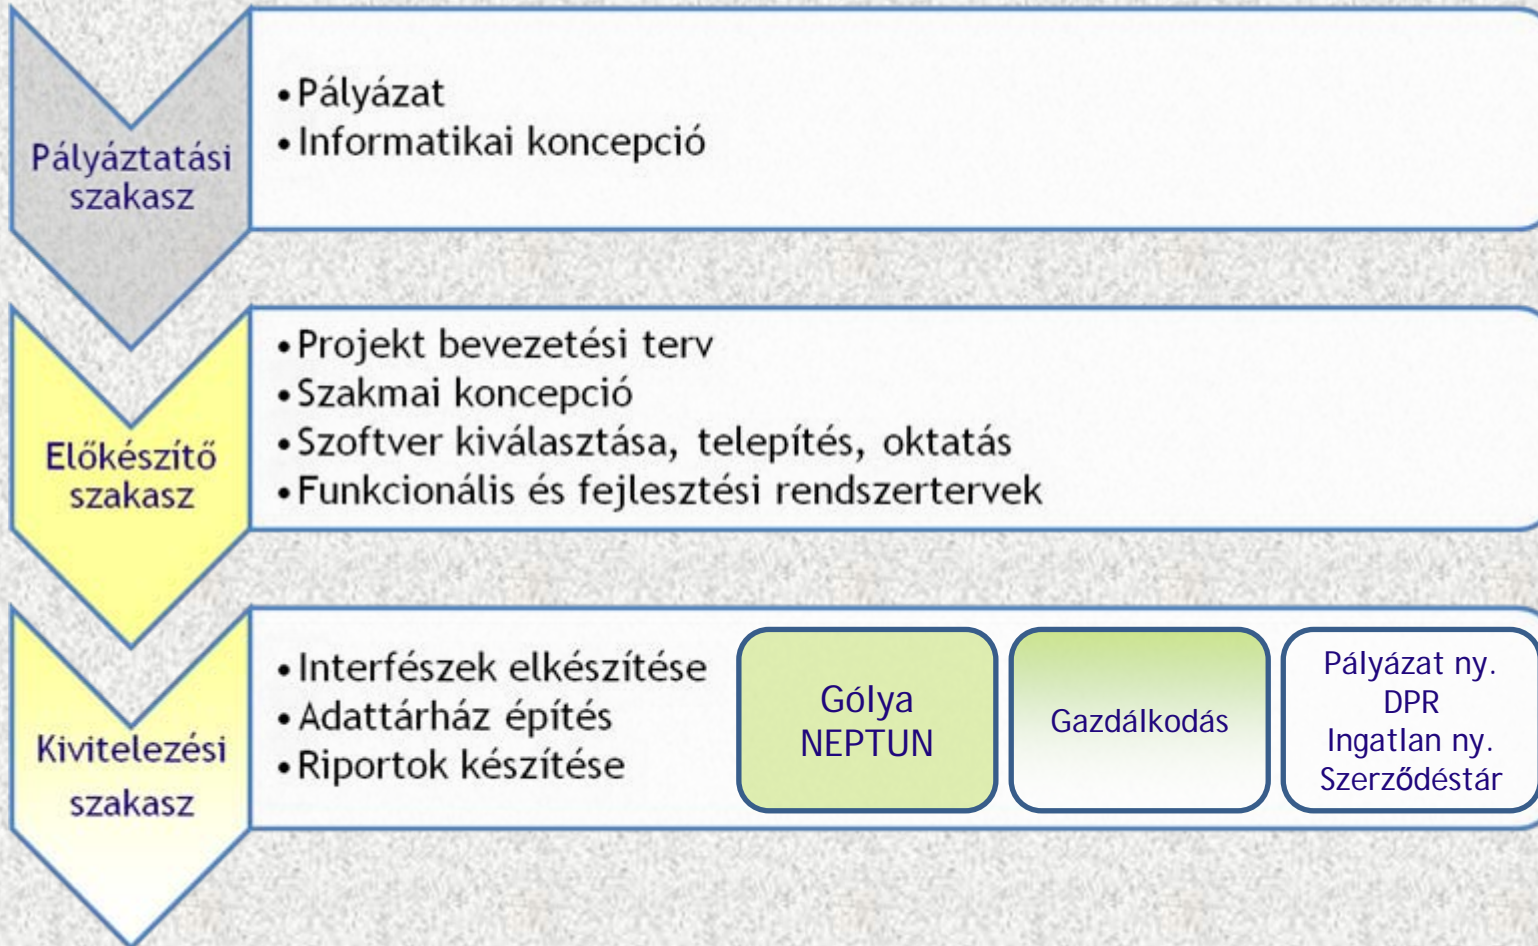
Pályáztatási szakasz

• Pályázat
• Informatikai koncepció

Előkészítő szakasz

• Projekt bevezetési terv
• Szakmai koncepció
• Szoftver kiválasztása, telepítés, oktatás
• Funkcionális és fejlesztési rendszertervek

Kivitelezési szakasz

• Interfészek elkészítése
• Adattárház építés
• Riportok készítése

Gólya
NEPTUN

Gazdálkodás

Pályázat ny.
DPR
Ingatlan ny.
Szerződéstár